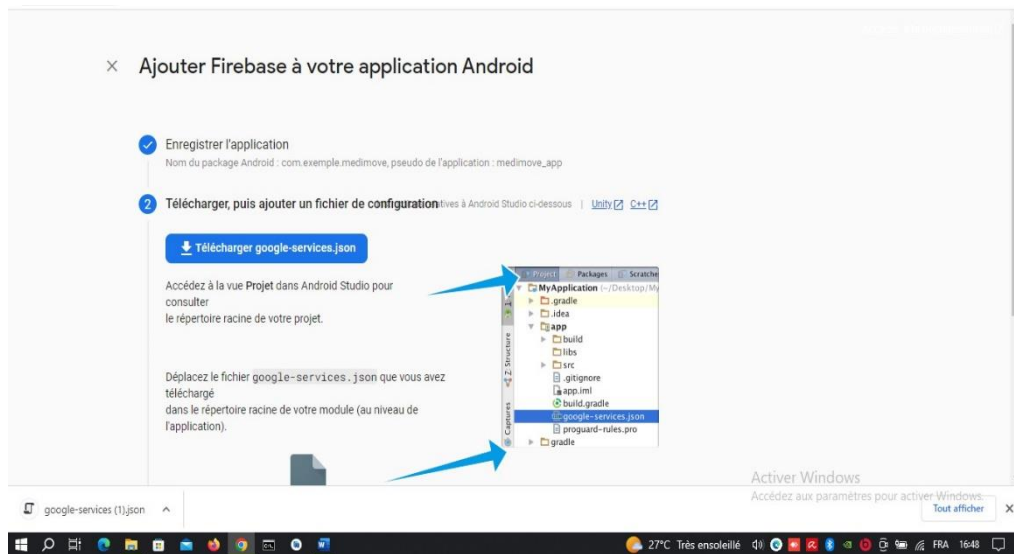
× Ajouter Firebase à votre application Android

Enregistrer l'application
Nom du package Android : com.exemple.medimove, pseudo de l'application : medimove_app

2 Télécharger, puis ajouter un fichier de configuration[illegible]tives à Android Studio ci-dessous | Unity C++

Télécharger google-services.json

Accédez à la vue Projet dans Android Studio pour consulter le répertoire racine de votre projet.

Déplacez le fichier google-services.json que vous avez téléchargé dans le répertoire racine de votre module (au niveau de l'application).

Project Packages Scratche
MyApplication (~/Desktop/My
.gradle
.idea
app
build
libs
src
.gitignore
app.iml
build.gradle
google-services.json
proguard-rules.pro
gradle
1: Project
Z: Structure
Captures

Activer Windows
Accédez aux paramètres pour activer Windows.

google-services (1).json ^
Tout afficher ×

27°C Très ensoleillé FRA 16:48